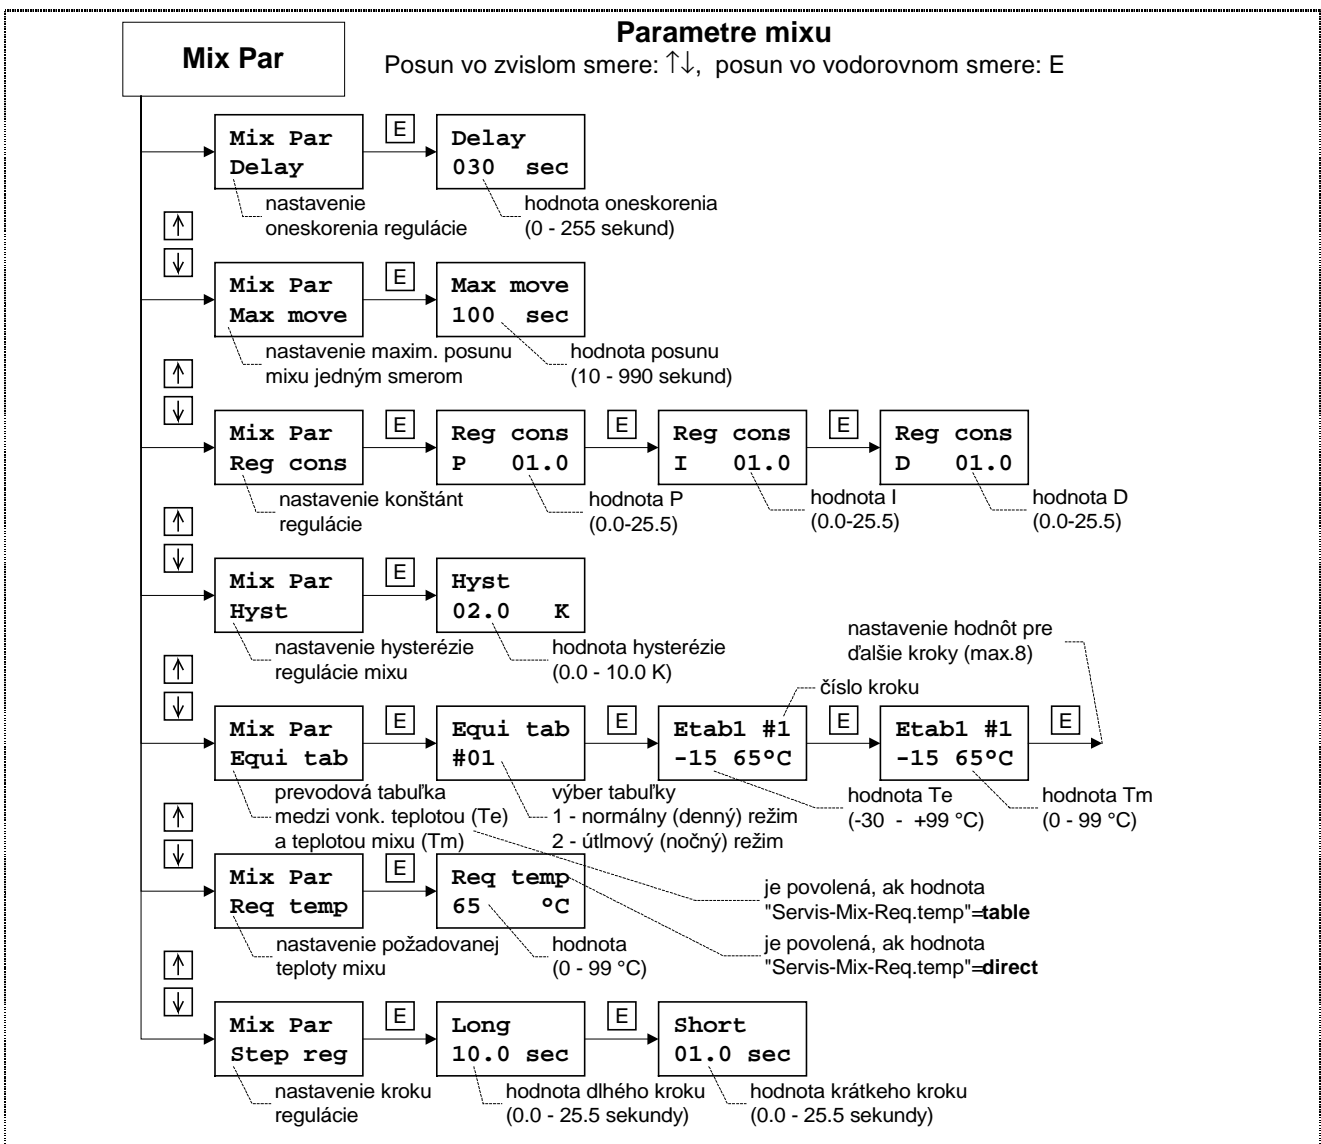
Mix Par

Parametre mixu

Posun vo zvislom smere: ↑↓, posun vo vodorovnom smere: E

Mix Par
Delay

E

Delay
030 sec

nastavenie oneskorenia regulácie

hodnota oneskorenia (0 - 255 sekund)

↑
↓

Mix Par
Max move

E

Max move
100 sec

nastavenie maxim. posunu mixu jedným smerom

hodnota posunu (10 - 990 sekund)

↑
↓

Mix Par
Reg cons

E

Reg cons
P 01.0

E

Reg cons
I 01.0

E

Reg cons
D 01.0

nastavenie konštánt regulácie

hodnota P (0.0-25.5)

hodnota I (0.0-25.5)

hodnota D (0.0-25.5)

↑
↓

Mix Par
Hyst

E

Hyst
02.0 K

nastavenie hysterézie regulácie mixu

hodnota hysterézie (0.0 - 10.0 K)

nastavenie hodnôt pre ďalšie kroky (max.8)

číslo kroku

↑
↓

Mix Par
Equi tab

E

Equi tab
#01

E

Etab1 #1
-15 65°C

E

Etab1 #1
-15 65°C

E

prevodová tabuľka medzi vonk. teplotou (Te) a teplotou mixu (Tm)

výber tabuľky
1 - normálny (denný) režim
2 - útlmový (nočný) režim

hodnota Te (-30 - +99 °C)

hodnota Tm (0 - 99 °C)

↑
↓

Mix Par
Req temp

E

Req temp
65 °C

je povolená, ak hodnota "Servis-Mix-Req.temp"=**table**

nastavenie požadovanej teploty mixu

hodnota (0 - 99 °C)

je povolená, ak hodnota "Servis-Mix-Req.temp"=**direct**

↑
↓

Mix Par
Step reg

E

Long
10.0 sec

E

Short
01.0 sec

nastavenie kroku regulácie

hodnota dlhého kroku (0.0 - 25.5 sekundy)

hodnota krátkeho kroku (0.0 - 25.5 sekundy)